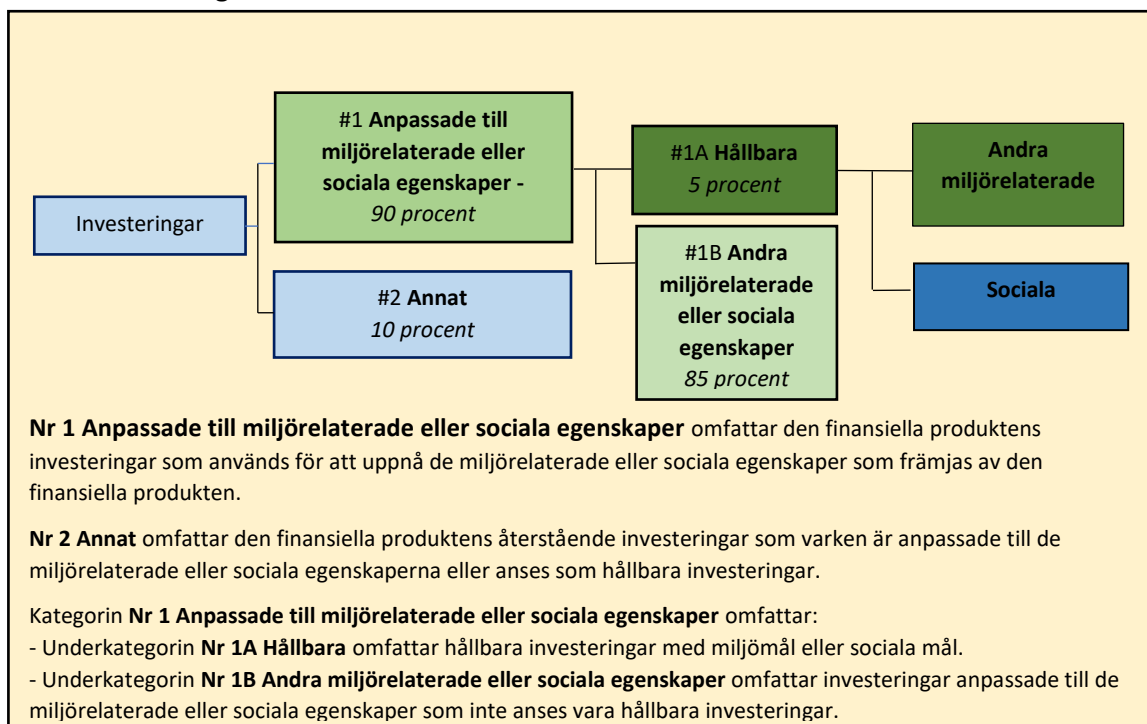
Investeringar

#1 **Anpassade till miljörelaterade eller sociala egenskaper -** *90 procent*

#2 **Annat** *10 procent*

#1A **Hållbara** *5 procent*

#1B **Andra miljörelaterade eller sociala egenskaper** *85 procent*

**Andra miljörelaterade**

**Sociala**

**Nr 1 Anpassade till miljörelaterade eller sociala egenskaper** omfattar den finansiella produktens investeringar som används för att uppnå de miljörelaterade eller sociala egenskaper som främjas av den finansiella produkten.

**Nr 2 Annat** omfattar den finansiella produktens återstående investeringar som varken är anpassade till de miljörelaterade eller sociala egenskaperna eller anses som hållbara investeringar.

Kategorin **Nr 1 Anpassade till miljörelaterade eller sociala egenskaper** omfattar:
- Underkategorin **Nr 1A Hållbara** omfattar hållbara investeringar med miljömål eller sociala mål.
- Underkategorin **Nr 1B Andra miljörelaterade eller sociala egenskaper** omfattar investeringar anpassade till de miljörelaterade eller sociala egenskaper som inte anses vara hållbara investeringar.